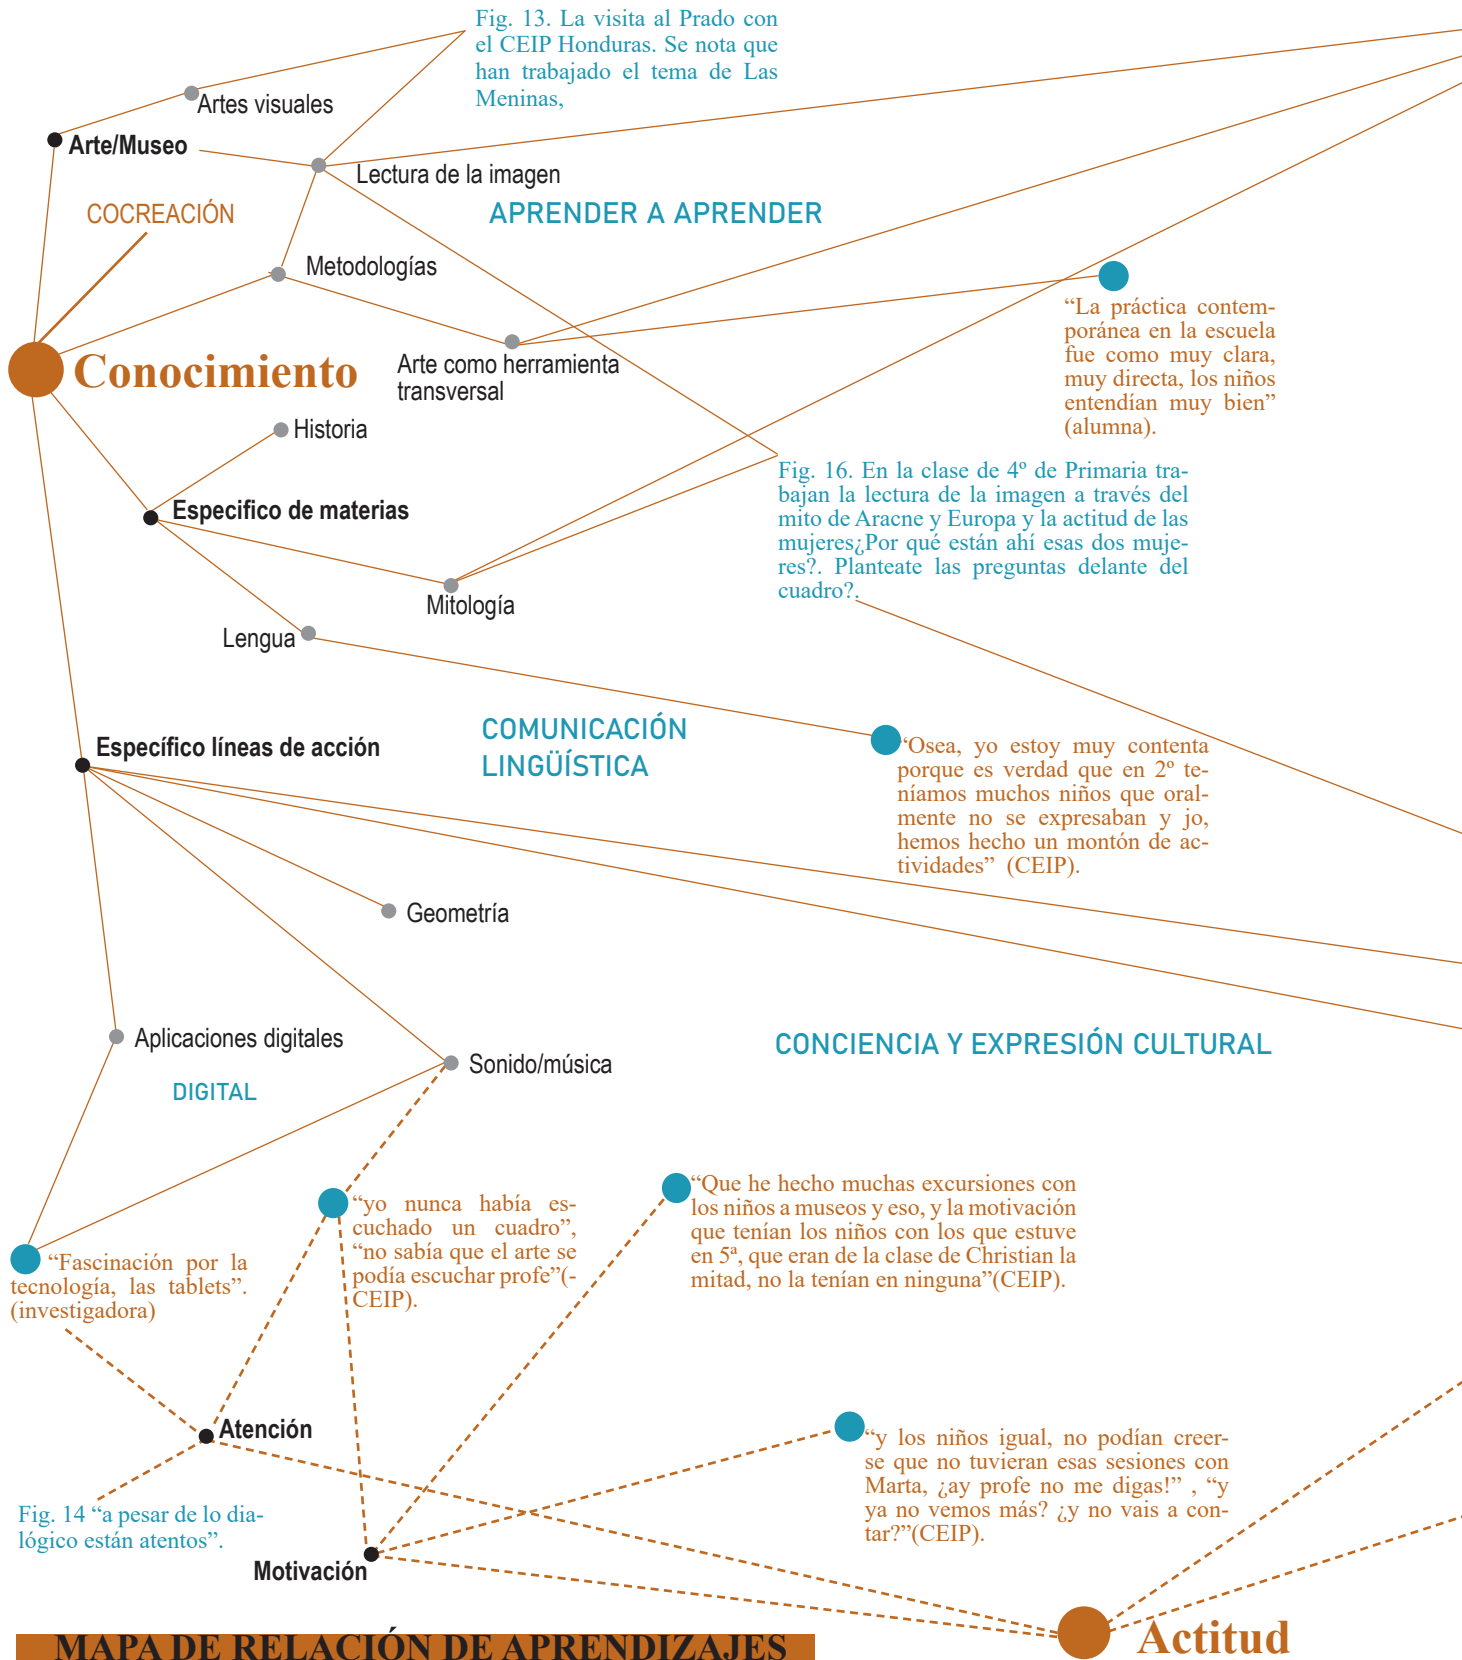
Fig. 13. La visita al Prado con el CEIP Honduras. Se nota que han trabajado el tema de Las Meninas,

Artes visuales

Arte/Museo

Lectura de la imagen

COCREACIÓN

APRENDER A APRENDER

Metodologías

Conocimiento

Arte como herramienta transversal

"La práctica contemporánea en la escuela fue como muy clara, muy directa, los niños entendían muy bien" (alumna).

Historia

Especifico de materias

Fig. 16. En la clase de 4º de Primaria trabajan la lectura de la imagen a través del mito de Aracne y Europa y la actitud de las mujeres¿Por qué están ahí esas dos mujeres?. Planteate las preguntas delante del cuadro?.

Mitología

Lengua

Específico líneas de acción

COMUNICACIÓN LINGÜÍSTICA

"Osea, yo estoy muy contenta porque es verdad que en 2º teníamos muchos niños que oralmente no se expresaban y jo, hemos hecho un montón de actividades" (CEIP).

Geometría

Aplicaciones digitales

Sonido/música

CONCIENCIA Y EXPRESIÓN CULTURAL

DIGITAL

"yo nunca había escuchado un cuadro", "no sabía que el arte se podía escuchar profe"(-CEIP).

"Que he hecho muchas excursiones con los niños a museos y eso, y la motivación que tenían los niños con los que estuve en 5ª, que eran de la clase de Christian la mitad, no la tenían en ninguna"(CEIP).

"Fascinación por la tecnología, las tablets". (investigadora)

Atención

"y los niños igual, no podían creerse que no tuvieran esas sesiones con Marta, ¿ay profe no me digas!" , "y ya no vemos más? ¿y no vais a contar?"(CEIP).

Fig. 14 "a pesar de lo dialógico están atentos".

Motivación

Actitud

MAPA DE RELACIÓN DE APRENDIZAJES